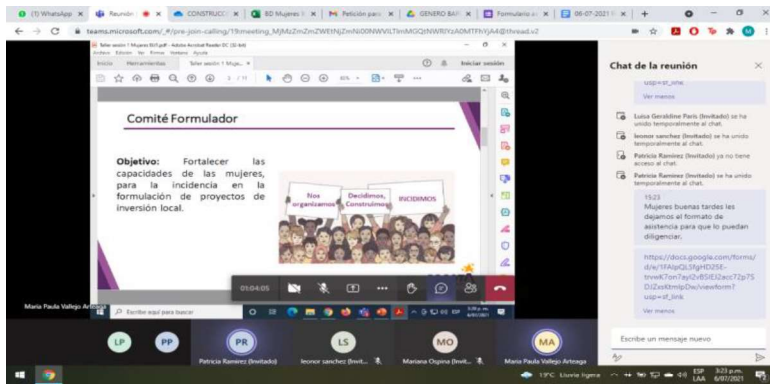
(1) WhatsApp | Reunión | CONSTRUCC | BD Mujeres | Petición para | GENERO BAR | Formulario | 06-07-2021

teams.microsoft.com/_#/pre-join-calling/19:meeting_MjMzZmZmZWEtNjZmNi00NWVlLTlmMGQtNWRlYzA0MTFhYjA4@thread.v2

Taller sesión 1 Mujeres ECI.pdf - Adobe Acrobat Reader DC (32-bit)

Archivo Edición Ver Firmar Ventana Ayuda

Inicio Herramientas Taller sesión 1 Mujer... ×

Iniciar sesión

Comité Formulador

Objetivo: Fortalecer las capacidades de las mujeres, para la incidencia en la formulación de proyectos de inversión local.

Nos organizamos

Decidimos, Construimos

INCIDIMOS

01:04:05

Maria Paula Vallejo Arteaga

Escribe aquí para buscar

Chat de la reunión

usp=sf_link

Ver menos

Luisa Geraldine Paris (Invitado) se ha unido temporalmente al chat.

leonor sanchez (Invitado) se ha unido temporalmente al chat.

Patricia Ramirez (Invitado) ya no tiene acceso al chat.

Patricia Ramirez (Invitado) se ha unido temporalmente al chat.

15:23

Mujeres buenas tardes les dejamos el formato de asistencia para que lo puedan diligenciar.

https://docs.google.com/forms/d/e/1FAIpQLSfgHD25E-trvwK7on7ayl2vB5IEJ2acc72p7SDJZoktmlpDw/viewform?usp=sf_link

Ver menos

Escribe un mensaje nuevo

LP

PP

PR
Patricia Ramirez (Invitado)

LS
leonor sanchez (Invit...

MO
Mariana Ospina (Invit...

MA
Maria Paula Vallejo Arteaga

19°C Lluvia ligera

ESP LAA

3:23 p.m. 6/07/2021